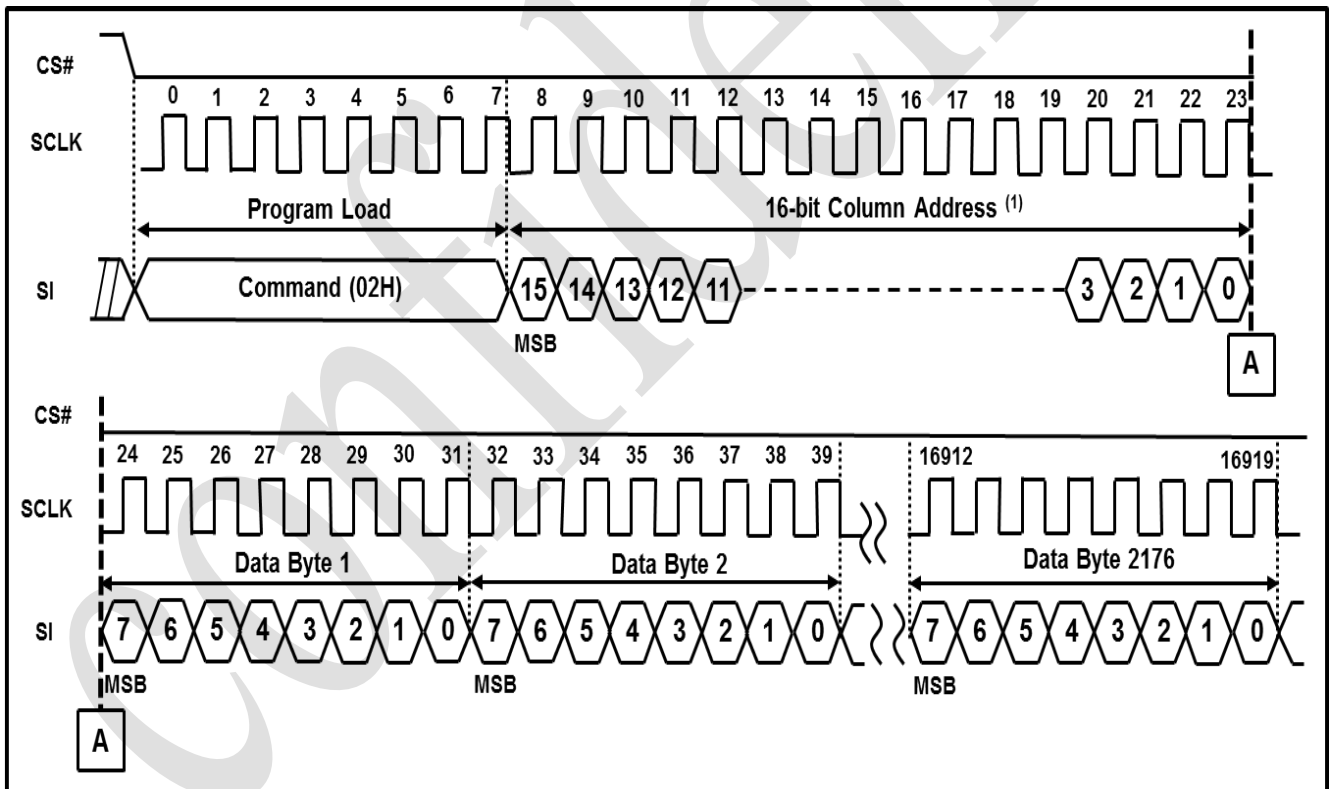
CS#

0 1 2 3 4 5 6 7 8 9 10 11 12 13 14 15 16 17 18 19 20 21 22 23

SCLK

Program Load

16-bit Column Address $^{(1)}$

SI

Command (02H)

15 14 13 12 11

3 2 1 0

MSB

A

CS#

24 25 26 27 28 29 30 31 32 33 34 35 36 37 38 39

16912

16919

SCLK

Data Byte 1

Data Byte 2

Data Byte 2176

SI

7 6 5 4 3 2 1 0 7 6 5 4 3 2 1 0

7 6 5 4 3 2 1 0

MSB

MSB

MSB

A

confidential